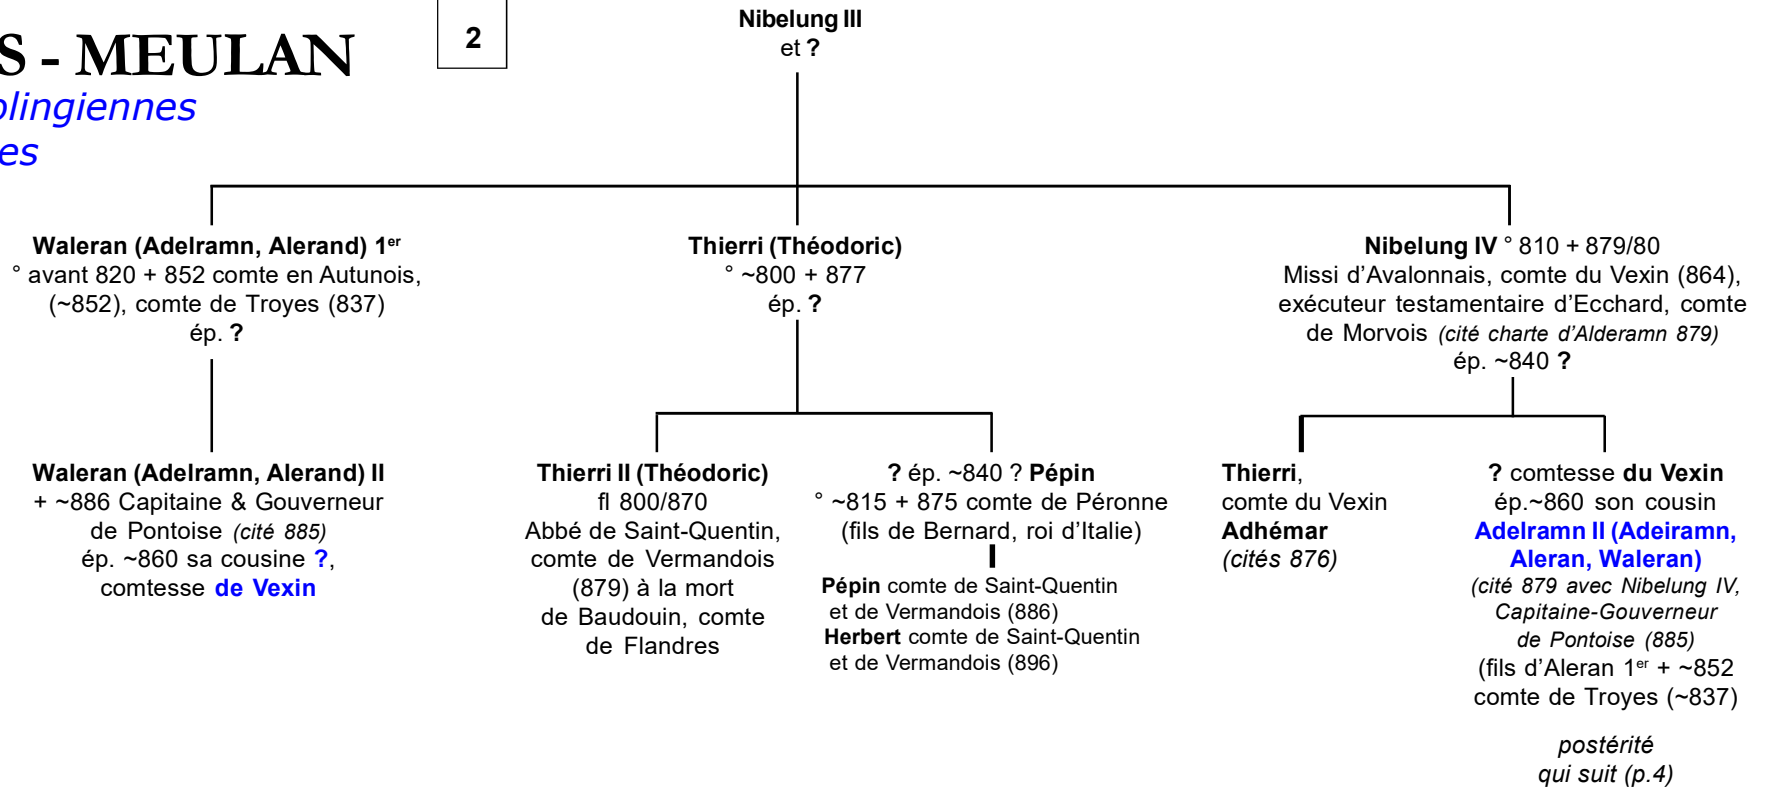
S - MEULAN
olingiennes
es

2

Nibelung III
et ?

Waleran (Adelramn, Alerand) 1$^{er}$
° avant 820 + 852 comte en Autunois, (~852), comte de Troyes (837)
ép. ?

Thierri (Théodoric)
° ~800 + 877
ép. ?

Nibelung IV ° 810 + 879/80
Missi d'Avalonnais, comte du Vexin (864), exécuteur testamentaire d'Ecchard, comte de Morvois (cité charte d'Alderamn 879)
ép. ~840 ?

Waleran (Adelramn, Alerand) II
+ ~886 Capitaine & Gouverneur de Pontoise (cité 885)
ép. ~860 sa cousine ?, comtesse de Vexin

Thierri II (Théodoric)
fl 800/870
Abbé de Saint-Quentin, comte de Vermandois (879) à la mort de Baudouin, comte de Flandres

? ép. ~840 ? Pépin
° ~815 + 875 comte de Péronne
(fils de Bernard, roi d'Italie)

Pépin comte de Saint-Quentin et de Vermandois (886)
Herbert comte de Saint-Quentin et de Vermandois (896)

Thierri, comte du Vexin
Adhémar
(cités 876)

? comtesse du Vexin
ép.~860 son cousin
Adelramn II (Adeiramn, Aleran, Waleran)
(cité 879 avec Nibelung IV, Capitaine-Gouverneur de Pontoise (885)
(fils d'Aleran 1$^{er}$ + ~852 comte de Troyes (~837)

postérité qui suit (p.4)